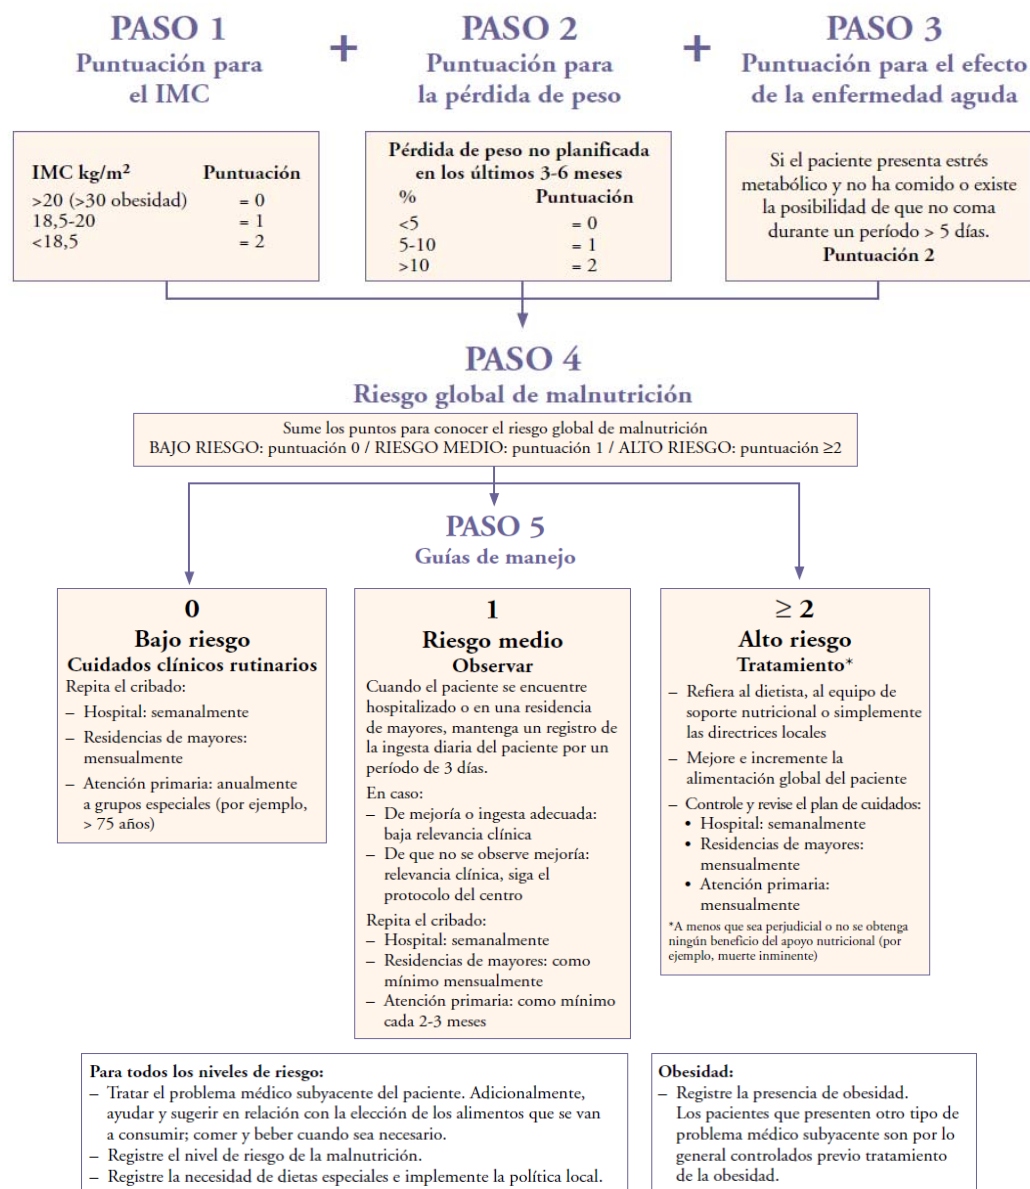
PASO 1
Puntuación para el IMC

+

PASO 2
Puntuación para la pérdida de peso

+

PASO 3
Puntuación para el efecto de la enfermedad aguda

| IMC kg/m$^2$ | Puntuación |
|---|---|
| >20 (>30 obesidad) | = 0 |
| 18,5-20 | = 1 |
| <18,5 | = 2 |

Pérdida de peso no planificada en los últimos 3-6 meses

| % | Puntuación |
|---|---|
| <5 | = 0 |
| 5-10 | = 1 |
| >10 | = 2 |

Si el paciente presenta estrés metabólico y no ha comido o existe la posibilidad de que no coma durante un período > 5 días.
Puntuación 2

PASO 4
Riesgo global de malnutrición

Sume los puntos para conocer el riesgo global de malnutrición
BAJO RIESGO: puntuación 0 / RIESGO MEDIO: puntuación 1 / ALTO RIESGO: puntuación ≥2

PASO 5
Guías de manejo

0
Bajo riesgo
Cuidados clínicos rutinarios
Repita el cribado:
– Hospital: semanalmente
– Residencias de mayores: mensualmente
– Atención primaria: anualmente a grupos especiales (por ejemplo, > 75 años)

1
Riesgo medio
Observar
Cuando el paciente se encuentre hospitalizado o en una residencia de mayores, mantenga un registro de la ingesta diaria del paciente por un período de 3 días.
En caso:
– De mejoría o ingesta adecuada: baja relevancia clínica
– De que no se observe mejoría: relevancia clínica, siga el protocolo del centro
Repita el cribado:
– Hospital: semanalmente
– Residencias de mayores: como mínimo mensualmente
– Atención primaria: como mínimo cada 2-3 meses

≥ 2
Alto riesgo
Tratamiento*
– Refiera al dietista, al equipo de soporte nutricional o simplemente las directrices locales
– Mejore e incremente la alimentación global del paciente
– Controle y revise el plan de cuidados:
• Hospital: semanalmente
• Residencias de mayores: mensualmente
• Atención primaria: mensualmente
*A menos que sea perjudicial o no se obtenga ningún beneficio del apoyo nutricional (por ejemplo, muerte inminente)

Para todos los niveles de riesgo:
– Tratar el problema médico subyacente del paciente. Adicionalmente, ayudar y sugerir en relación con la elección de los alimentos que se van a consumir; comer y beber cuando sea necesario.
– Registre el nivel de riesgo de la malnutrición.
– Registre la necesidad de dietas especiales e implemente la política local.

Obesidad:
– Registre la presencia de obesidad. Los pacientes que presenten otro tipo de problema médico subyacente son por lo general controlados previo tratamiento de la obesidad.